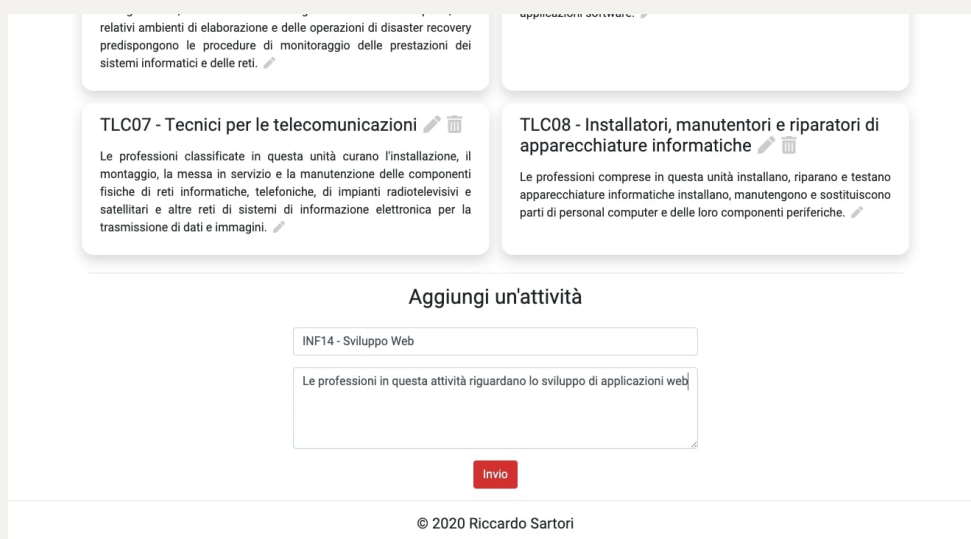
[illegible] relativi ambienti di elaborazione e delle operazioni di disaster recovery predispongono le procedure di monitoraggio delle prestazioni dei sistemi informatici e delle reti.

applicazioni software.

TLC07 - Tecnici per le telecomunicazioni

Le professioni classificate in questa unità curano l'installazione, il montaggio, la messa in servizio e la manutenzione delle componenti fisiche di reti informatiche, telefoniche, di impianti radiotelevisivi e satellitari e altre reti di sistemi di informazione elettronica per la trasmissione di dati e immagini.

TLC08 - Installatori, manutentori e riparatori di apparecchiature informatiche

Le professioni comprese in questa unità installano, riparano e testano apparecchiature informatiche installano, manutengono e sostituiscono parti di personal computer e delle loro componenti periferiche.

Aggiungi un'attività

INF14 - Sviluppo Web

Le professioni in questa attività riguardano lo sviluppo di applicazioni web

Invio

© 2020 Riccardo Sartori